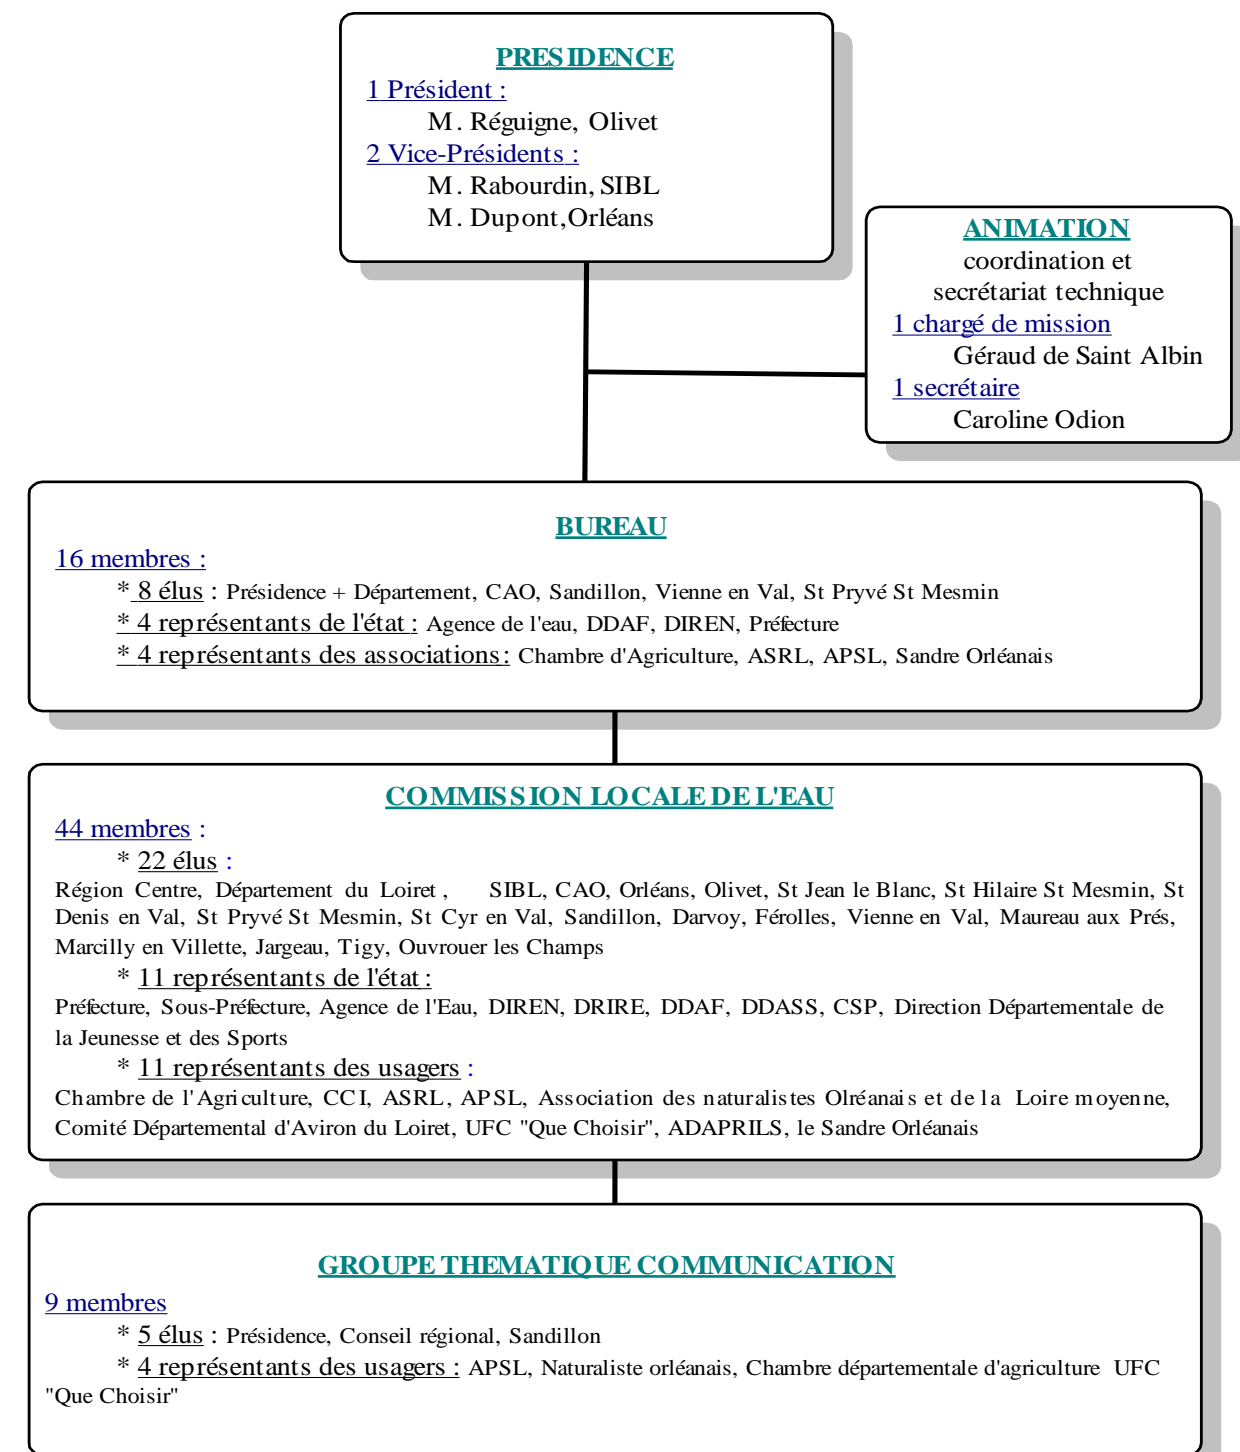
PRESIDENCE
1 Président :
M. Réguigne, Olivet
2 Vice-Présidents :
M. Rabourdin, SIBL
M. Dupont, Orléans

ANIMATION
coordination et secrétariat technique
1 chargé de mission
Géraud de Saint Albin
1 secrétaire
Caroline Odion

BUREAU
16 membres :
* 8 élus : Présidence + Département, CAO, Sandillon, Vienne en Val, St Pryvé St Mesmin
* 4 représentants de l'état : Agence de l'eau, DDAF, DIREN, Préfecture
* 4 représentants des associations : Chambre d'Agriculture, ASRL, APSL, Sandre Orléanais

COMMISSION LOCALE DE L'EAU
44 membres :
* 22 élus :
Région Centre, Département du Loiret, SIBL, CAO, Orléans, Olivet, St Jean le Blanc, St Hilaire St Mesmin, St Denis en Val, St Pryvé St Mesmin, St Cyr en Val, Sandillon, Darvoy, Férolles, Vienne en Val, Maureau aux Prés, Marcilly en Villette, Jargeau, Tigy, Ouvrouer les Champs
* 11 représentants de l'état :
Préfecture, Sous-Préfecture, Agence de l'Eau, DIREN, DRIRE, DDAF, DDASS, CSP, Direction Départementale de la Jeunesse et des Sports
* 11 représentants des usagers :
Chambre de l'Agriculture, CCI, ASRL, APSL, Association des naturalistes Olréanais et de la Loire moyenne, Comité Départemental d'Aviron du Loiret, UFC "Que Choisir", ADAPRILS, le Sandre Orléanais

GROUPE THEMATIQUE COMMUNICATION
9 membres
* 5 élus : Présidence, Conseil régional, Sandillon
* 4 représentants des usagers : APSL, Naturaliste orléanais, Chambre départementale d'agriculture UFC "Que Choisir"